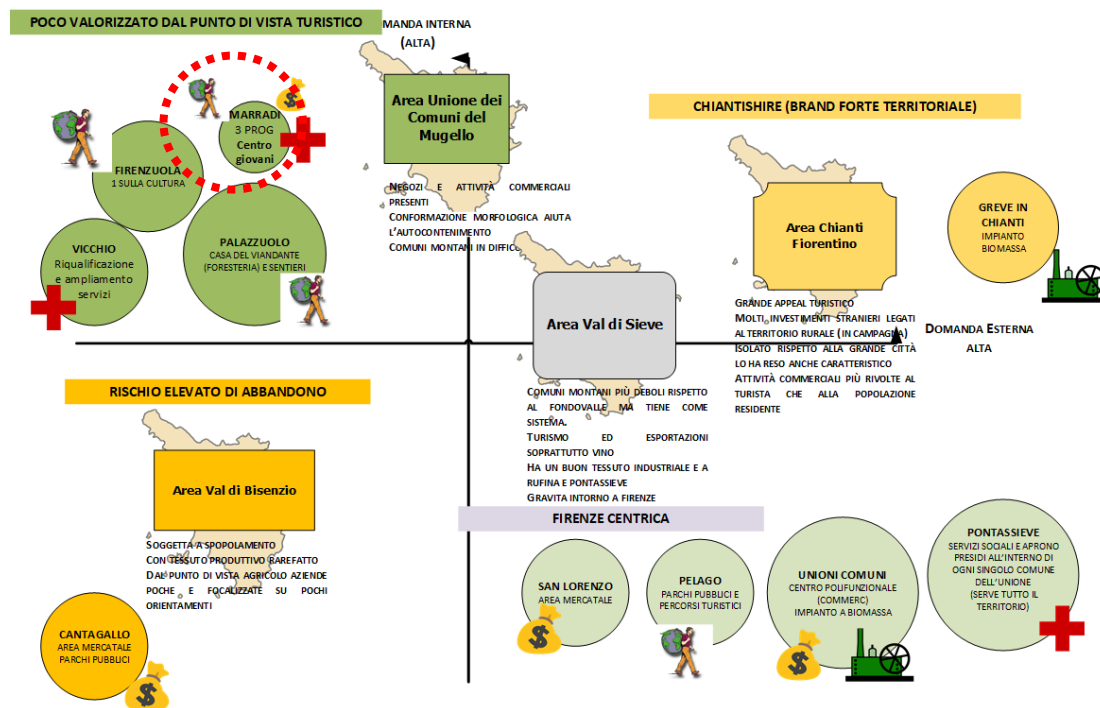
POCO VALORIZZATO DAL PUNTO DI VISTA TURISTICO

MANDA INTERNA (ALTA)

Area Unione dei Comuni del Mugello

MARRADI
3 PROG
Centro giovani

FIRENZUOLA
1 SULLA CULTURA

VICCHIO
Riqualificazione e ampliamento servizi

PALAZZUOLO
CASA DEL VIANDANTE (FORESTERIA) E SENTIERI

NEGOZI E ATTIVITÀ COMMERCIALI PRESENTI
CONFORMAZIONE MORFOLOGICA AIUTA L'AUTOCONTENIMENTO
COMUNI MONTANI IN DIFFIC

CHIANTISHIRE (BRAND FORTE TERRITORIALE)

Area Chianti Fiorentino

GREVE IN CHIANTI
IMPIANTO BIOMASSA

GRANDE APPEAL TURISTICO
MOLTI INVESTIMENTI STRANIERI LEGATI AL TERRITORIO RURALE (IN CAMPAGNA)
ISOLATO RISPETTO ALLA GRANDE CITTÀ LO HA RESO ANCHE CARATTERISTICO
ATTIVITÀ COMMERCIALI PIÙ RIVOLTE AL TURISTA CHE ALLA POPOLAZIONE RESIDENTE

DOMANDA ESTERNA
ALTA

Area Val di Sieve

COMUNI MONTANI PIÙ DEBOLI RISPETTO AL FONDOVALLE MA TIENE COME SISTEMA.
TURISMO ED ESPORTAZIONI SOPRATTUTTO VINO
HA UN BUON TESSUTO INDUSTRIALE E A RUFINA E PONTASSIEVE
GRAVITA INTORNO A FIRENZE

RISCHIO ELEVATO DI ABBANDONO

Area Val di Bisenzio

SOGGETTA A SPOPOLAMENTO
CON TESSUTO PRODUTTIVO RAREFATTO
DAL PUNTO DI VISTA AGRICOLO AZIENDE POCHE E FOCALIZZATE SU POCHI ORIENTAMENTI

CANTAGALLO
AREA MERCATALE
PARCHI PUBBLICI

FIRENZE CENTRICA

SAN LORENZO
AREA MERCATALE

PELAGO
PARCHI PUBBLICI E PERCORSI TURISTICI

UNIONI COMUNI
CENTRO POLIFUNZIONALE (COMMERC)
IMPIANTO A BIOMASSA

PONTASSIEVE
SERVIZI SOCIALI E APRONO PRESIDI ALL'INTERNO DI OGNI SINGOLO COMUNE DELL'UNIONE
(SERVE TUTTO IL TERRITORIO)